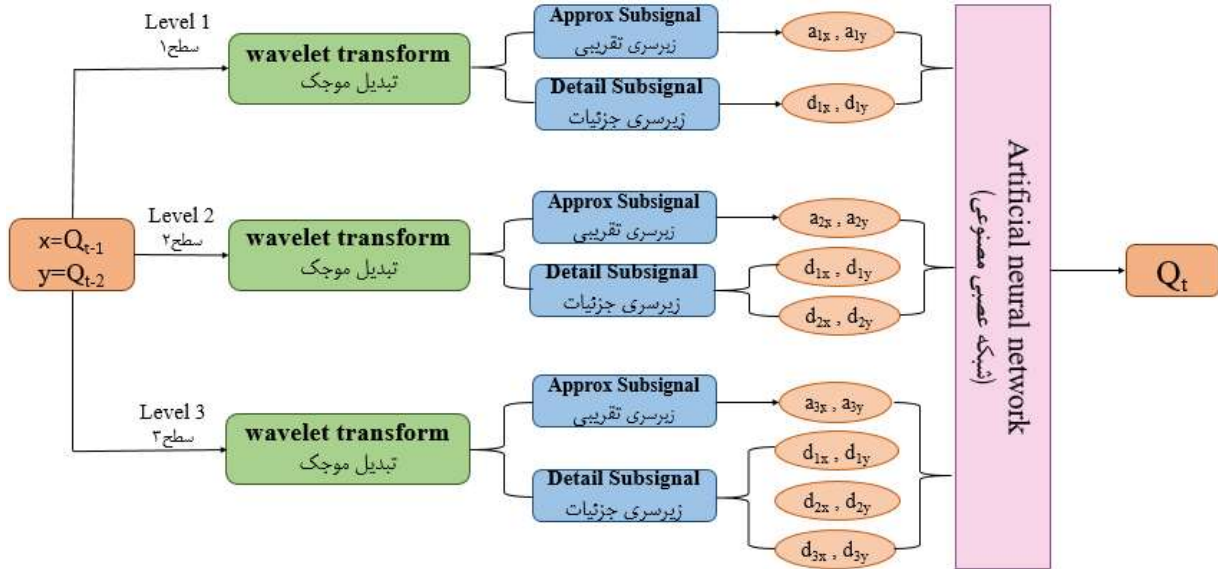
$x=Q_{t-1}$
$y=Q_{t-2}$

Level 1
سطح۱

wavelet transform
تبدیل موجک

Approx Subsignal
زیرسری تقریبی

$a_{1x}$ , $a_{1y}$

Detail Subsignal
زیرسری جزئیات

$d_{1x}$ , $d_{1y}$

Level 2
سطح۲

wavelet transform
تبدیل موجک

Approx Subsignal
زیرسری تقریبی

$a_{2x}$ , $a_{2y}$

Detail Subsignal
زیرسری جزئیات

$d_{1x}$ , $d_{1y}$

$d_{2x}$ , $d_{2y}$

Level 3
سطح۳

wavelet transform
تبدیل موجک

Approx Subsignal
زیرسری تقریبی

$a_{3x}$ , $a_{3y}$

Detail Subsignal
زیرسری جزئیات

$d_{1x}$ , $d_{1y}$

$d_{2x}$ , $d_{2y}$

$d_{3x}$ , $d_{3y}$

Artificial neural network
(شبکه عصبی مصنوعی)

$Q_t$